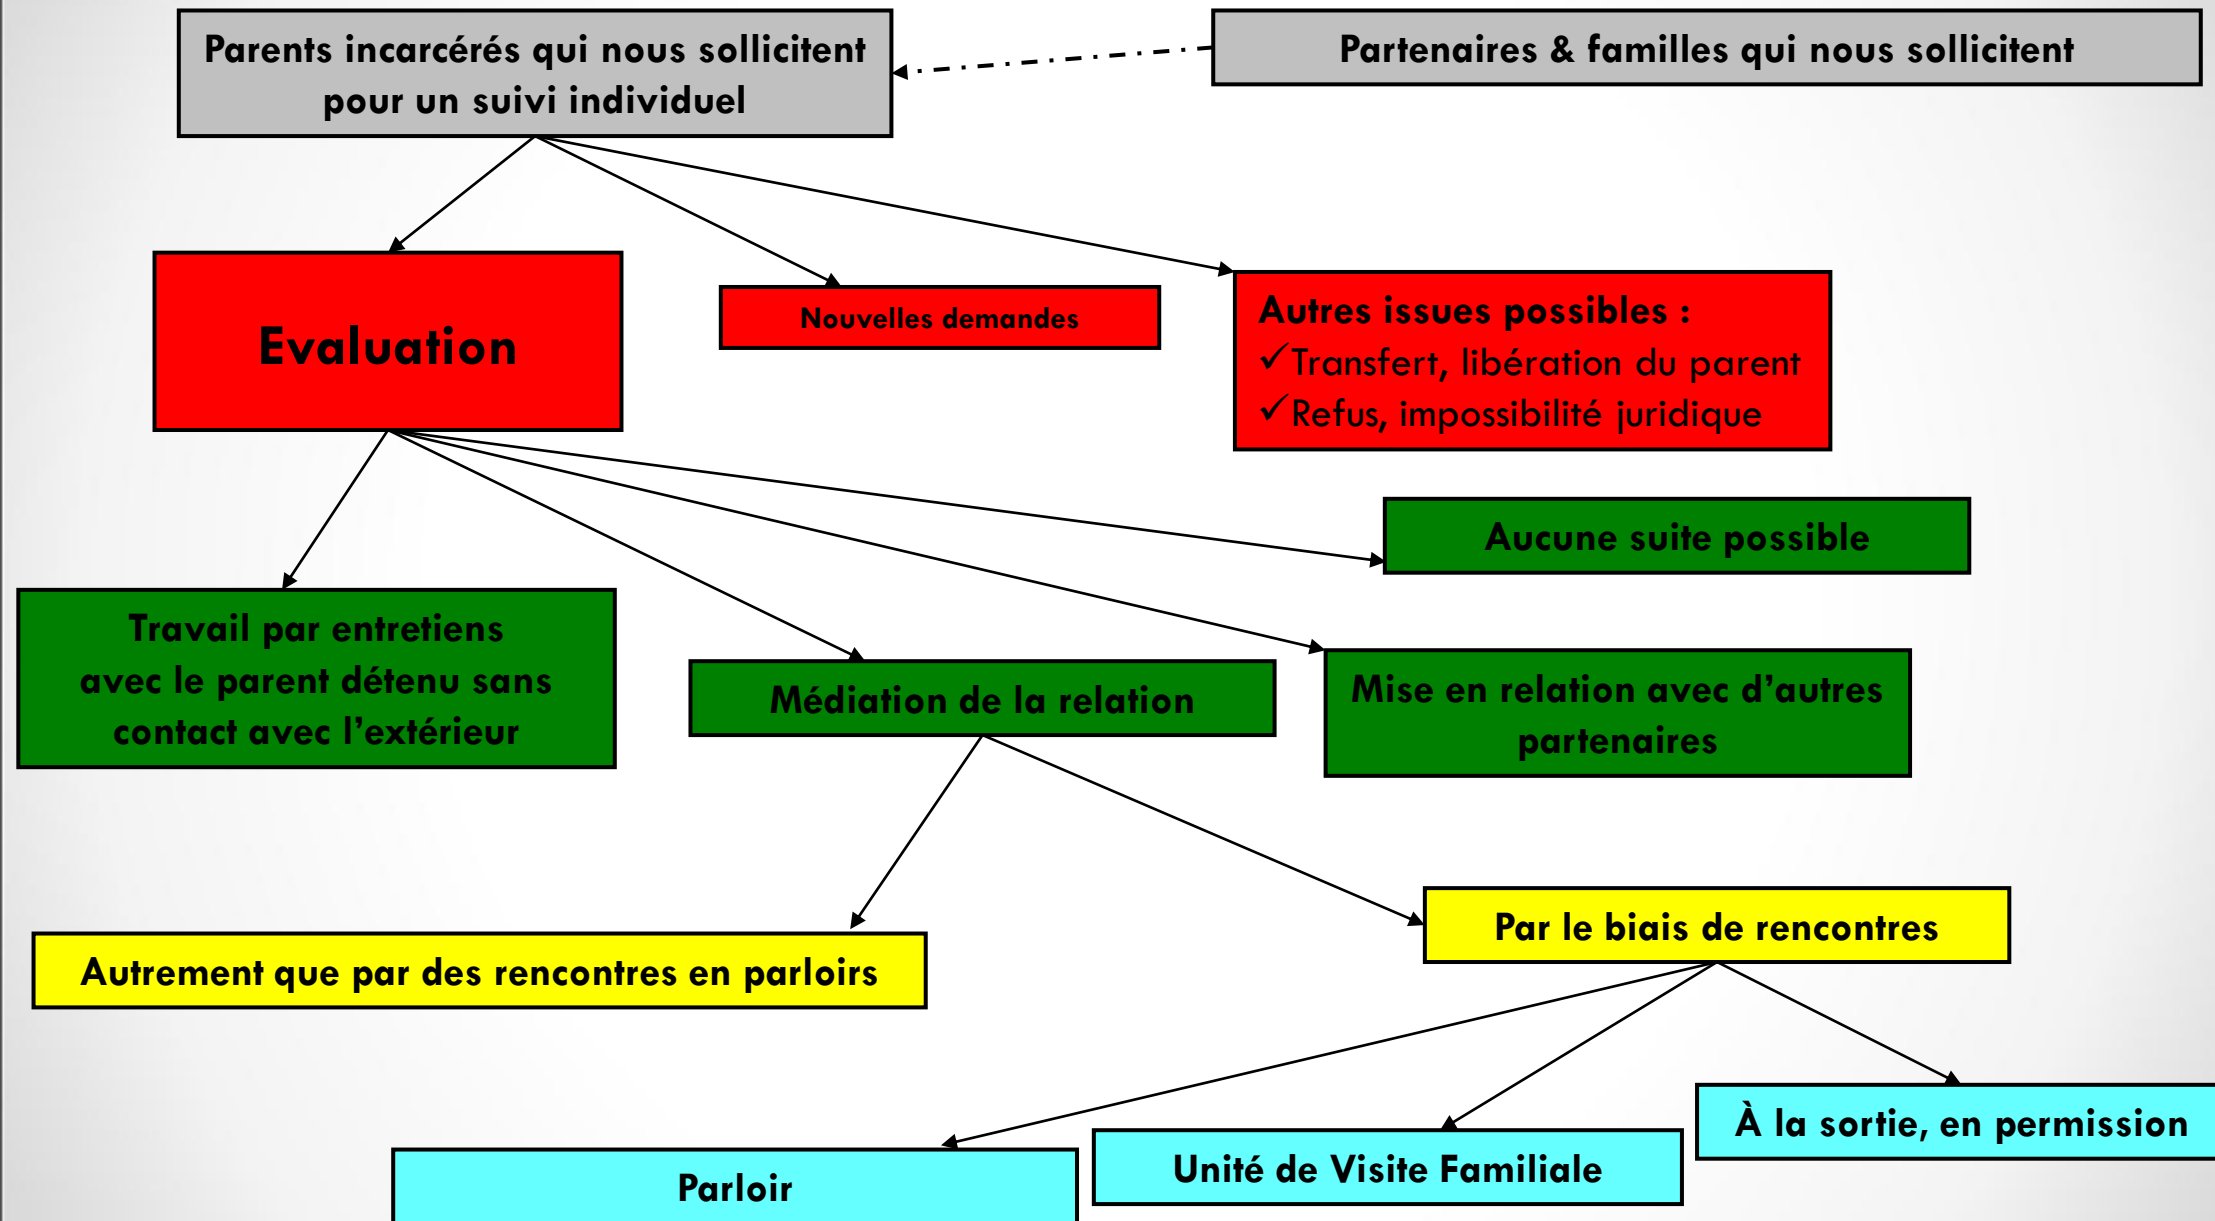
Parents incarcérés qui nous sollicitent pour un suivi individuel

Partenaires & familles qui nous sollicitent

Evaluation

Nouvelles demandes

Autres issues possibles :
✓Transfert, libération du parent
✓Refus, impossibilité juridique

Aucune suite possible

Travail par entretiens avec le parent détenu sans contact avec l'extérieur

Médiation de la relation

Mise en relation avec d'autres partenaires

Autrement que par des rencontres en parloirs

Par le biais de rencontres

À la sortie, en permission

Unité de Visite Familiale

Parloir